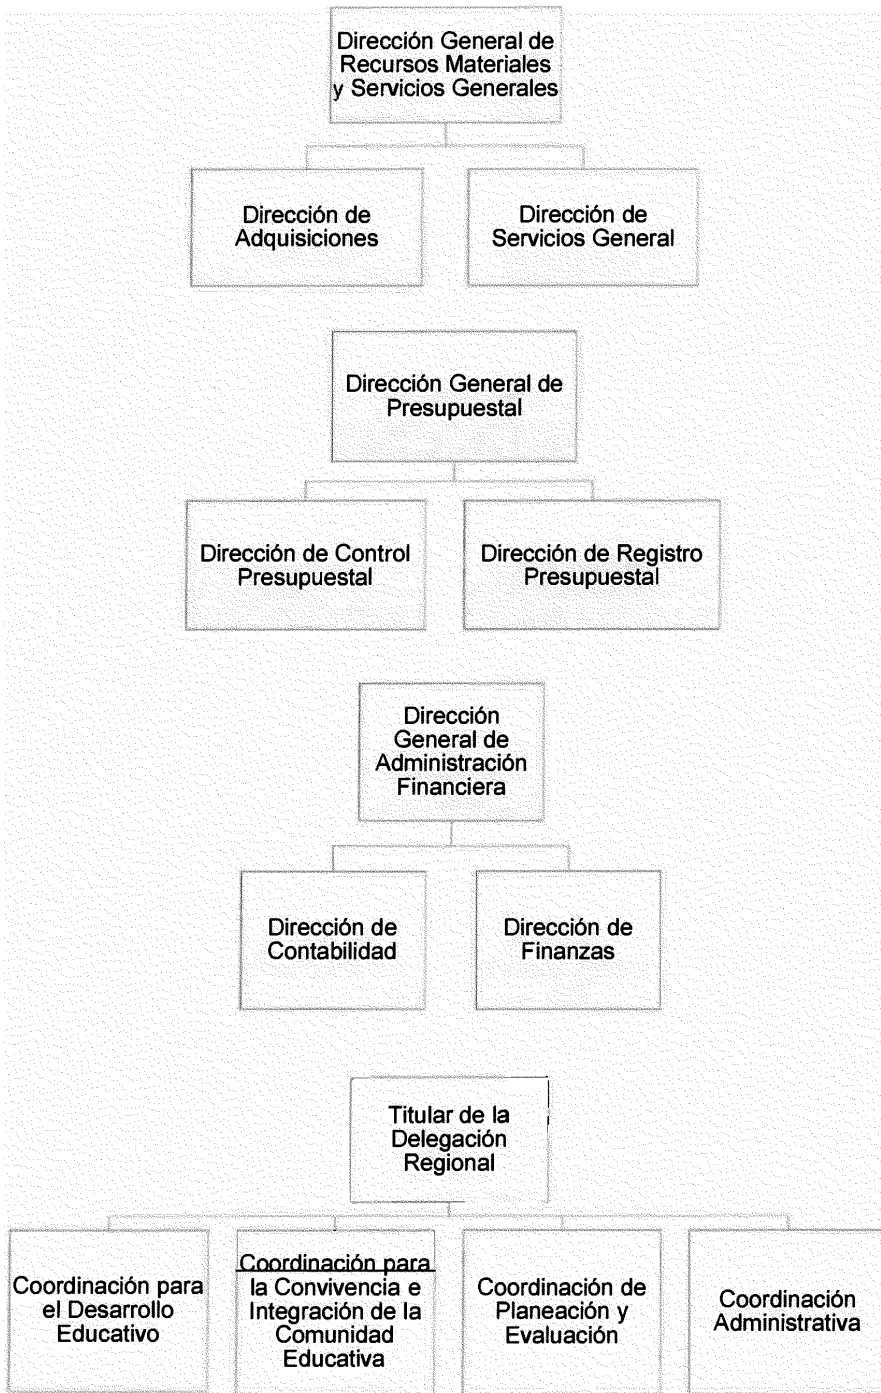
Dirección General de Recursos Materiales y Servicios Generales

Dirección de Adquisiciones

Dirección de Servicios General

Dirección General de Presupuestal

Dirección de Control Presupuestal

Dirección de Registro Presupuestal

Dirección General de Administración Financiera

Dirección de Contabilidad

Dirección de Finanzas

Titular de la Delegación Regional

Coordinación para el Desarrollo Educativo

Coordinación para la Convivencia e Integración de la Comunidad Educativa

Coordinación de Planeación y Evaluación

Coordinación Administrativa